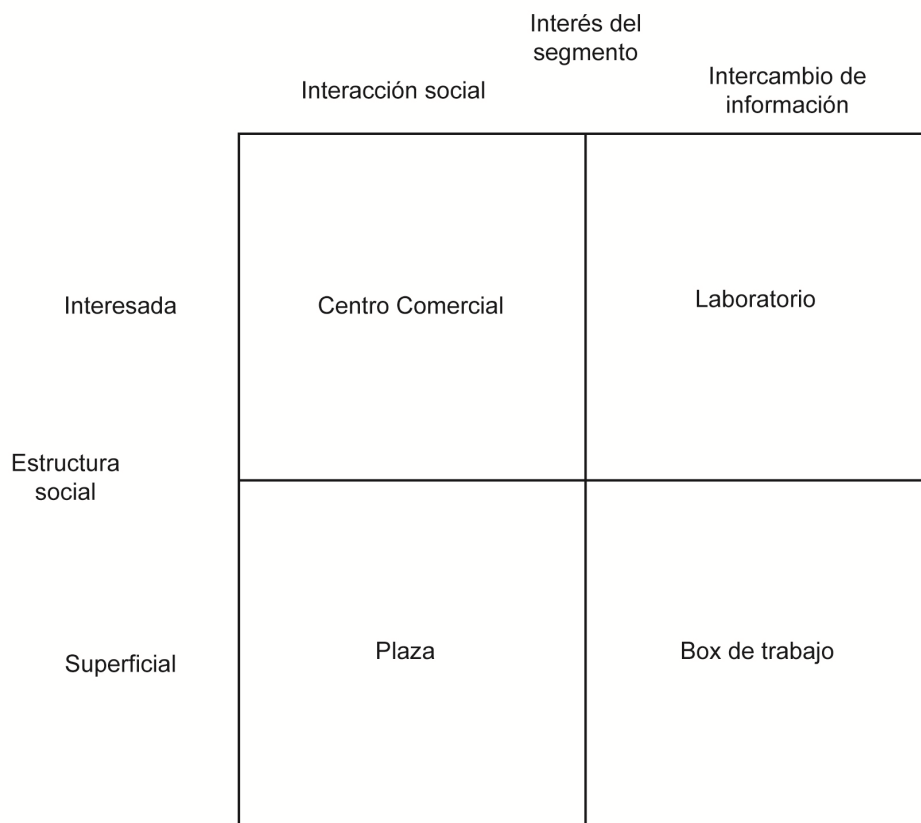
Interés del segmento

| | | Interacción social | Intercambio de información |
|---|---|---|---|
| Estructura social | Interesada | Centro Comercial | Laboratorio |
| | Superficial | Plaza | Box de trabajo |